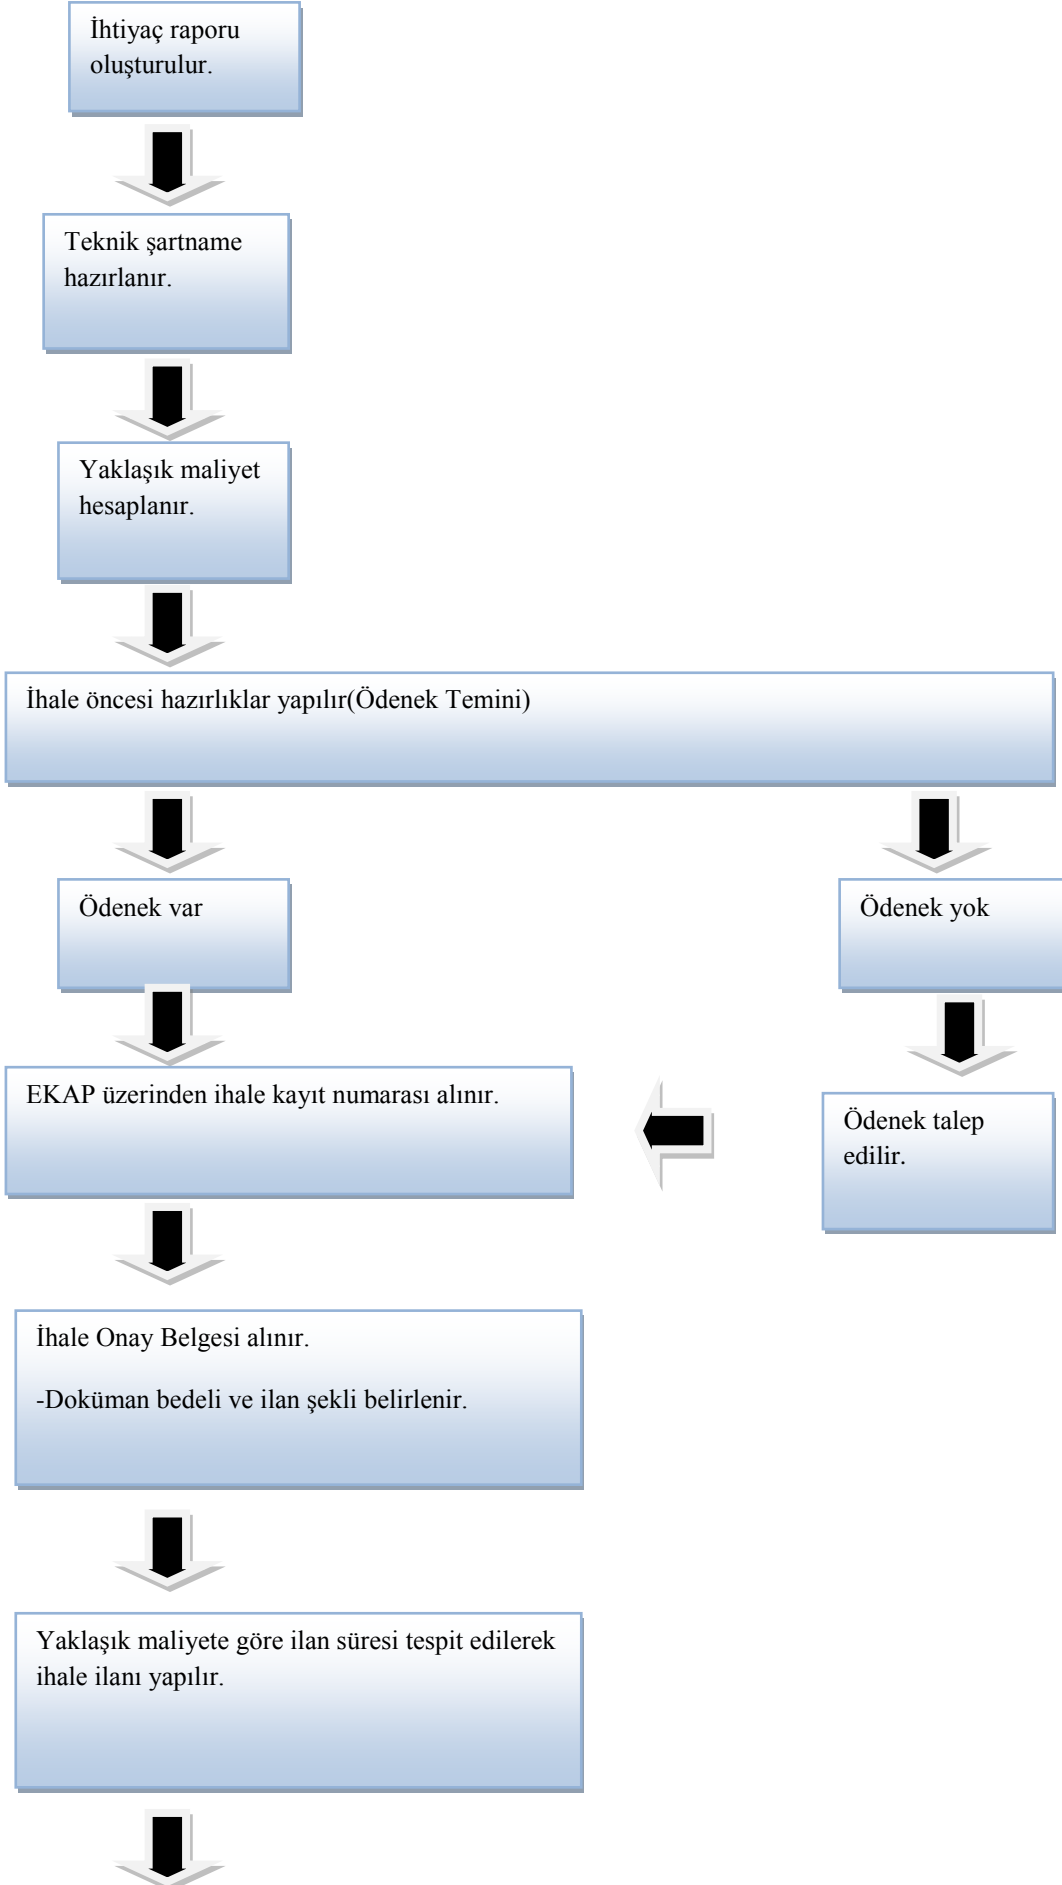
İhtiyaç raporu oluşturulur.

Teknik şartname hazırlanır.

Yaklaşık maliyet hesaplanır.

İhale öncesi hazırlıklar yapılır(Ödenek Temini)

Ödenek var

Ödenek yok

Ödenek talep edilir.

EKAP üzerinden ihale kayıt numarası alınır.

İhale Onay Belgesi alınır.

-Doküman bedeli ve ilan şekli belirlenir.

Yaklaşık maliyete göre ilan süresi tespit edilerek ihale ilanı yapılır.